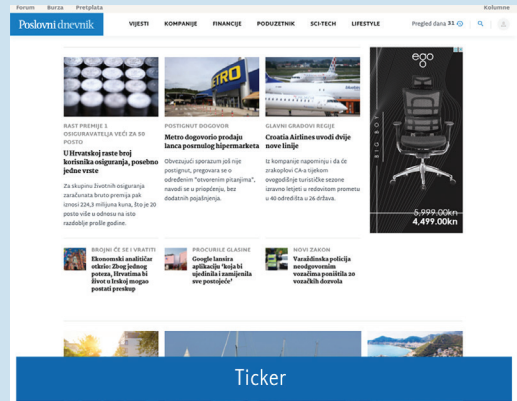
Forum Burza Pretplata

Kolumne

Poslovni dnevnik

VIJESTI KOMPANIJE FINANCIJE PODUZETNIK SCI-TECH LIFESTYLE

Pregled dana 31

RAST PREMIJE 1 OSIGURAVATELJA VEĆI ZA 30 POSTO

U Hrvatskoj raste broj korisnika osiguranja, posebno jedne vrste

Za skupinu životnih osiguranja zaračunata bruto premija pak iznosi 224,3 milijuna kuna, što je 20 posto više u odnosu na isto razdoblje prošle godine.

POSTIGNUT DOGOVOR

Metro dogovorio prodaju lanca posrnulog hipermarketa

Obvezujući sporazum još nije postignut, pregovara se o određenim "otvorenim pitanjima", navodi se u priopćenju, bez dodatnih pojašnjenja.

GLAVNI GRADOVI REGIJE

Croatia Airlines uvodi dvije nove linije

Iz kompanije napominju i da će zrakoplovi CA-a tijekom ovogodišnje turističke sezone izravno letjeti u redovitom prometu u 40 odredišta u 26 država.

ego

5.999,00kn
4.499,00kn

BROJNI ČE SE I VRATITI

Ekonomski analitičar otkrio: Zbog jednog poteza, Hrvatima bi život u Irskoj mogao postati preskup

PROCURILE GLASINE

Google lansira aplikaciju "koja bi ujedinila i zamijenila sve postojeće"

NOVI ZAKON

Varaždinska policija neodgovornim vozačima poništila 20 vozačkih dozvola

Ticker